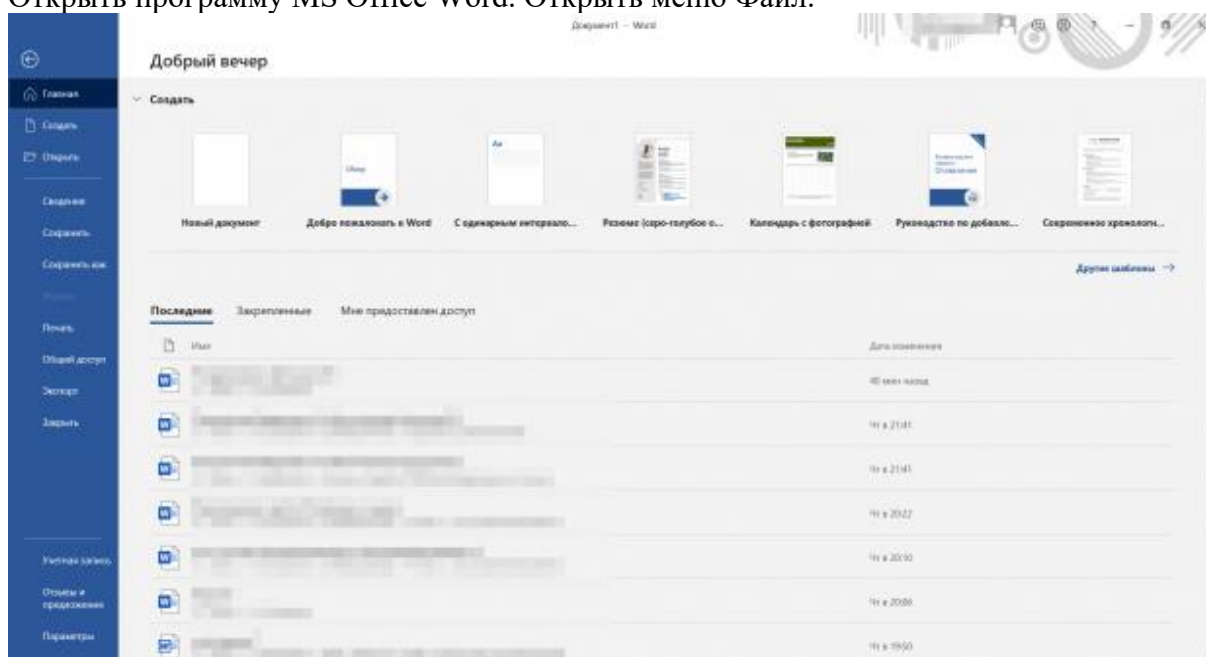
Открыть программу MS Office Word. Открыть меню Файл.

Документ1 - Word

Главная
Создать
Открыть
Сведения
Сохранить
Сохранить как
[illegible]
Печать
Общий доступ
Экспорт
Закрыть
Учетная запись
Отзывы и предложения
Параметры

Добрый вечер

Создать

Новый документ
Добро пожаловать в Word
С одинарным интервало...
Резюме (серо-голубое о...
Календарь с фотографией
Руководство по добавло...
Современное хронологи...

Другие шаблоны →

Последние Закрепленные Мне предоставлен доступ

Имя
Дата изменения

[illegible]
40 мин назад
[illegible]
Чт в 21:41
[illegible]
Чт в 21:41
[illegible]
Чт в 20:22
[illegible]
Чт в 20:10
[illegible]
Чт в 20:06
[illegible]
Чт в 19:50